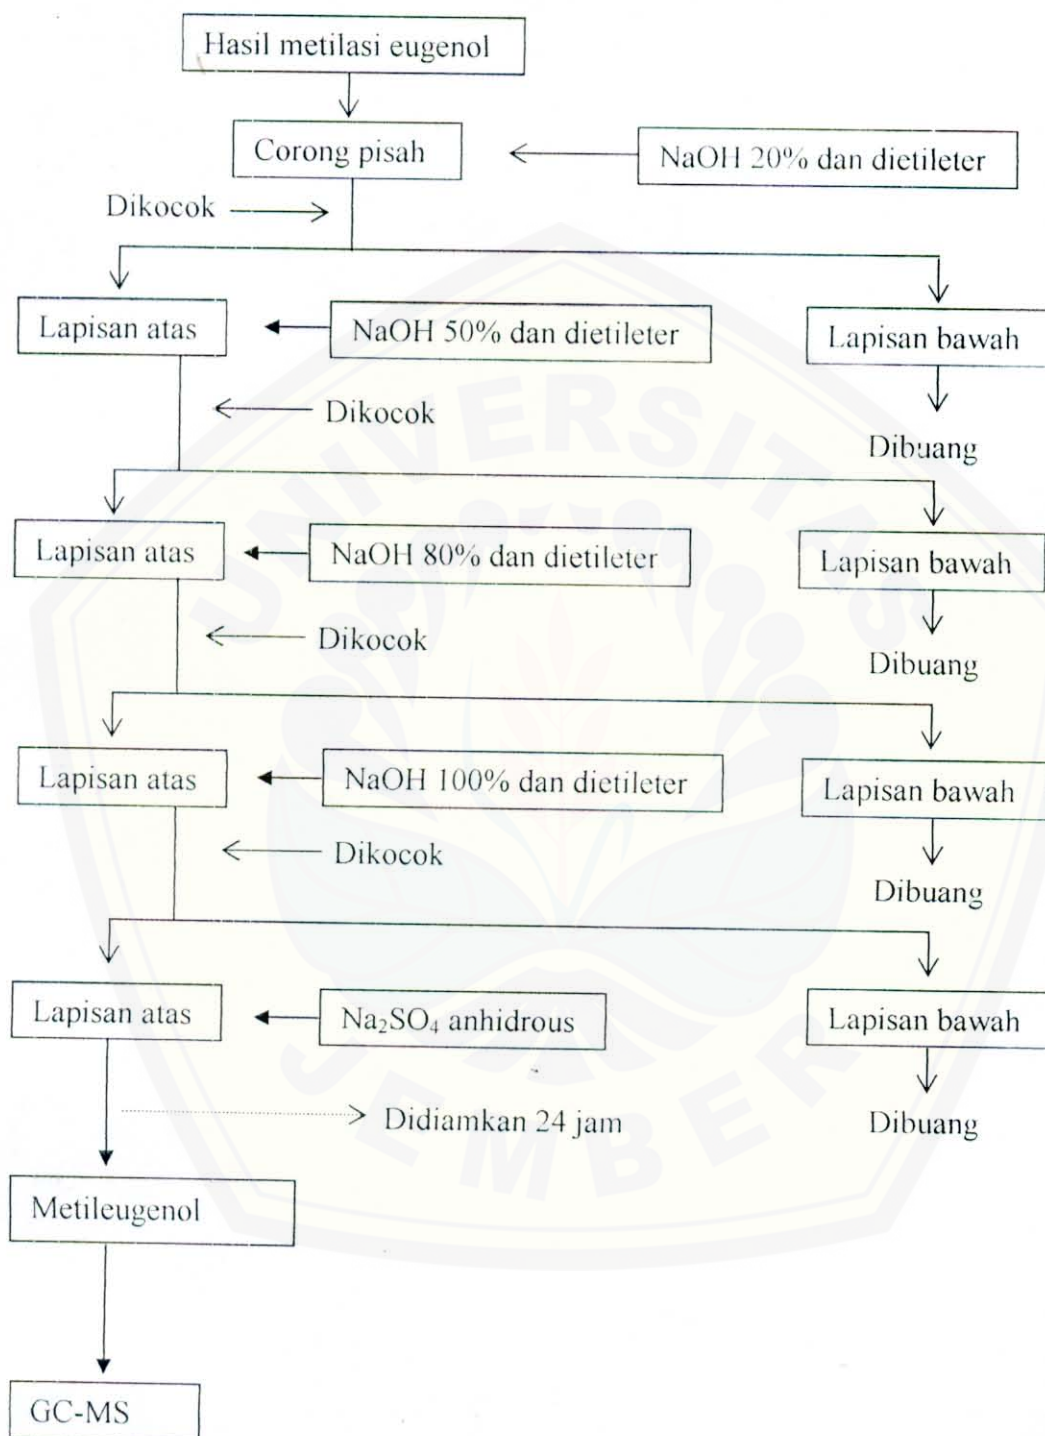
Hasil metilasi eugenol

Corong pisah

NaOH 20% dan dietileter

Dikocok

Lapisan atas

NaOH 50% dan dietileter

Lapisan bawah

Dikocok

Dibuang

Lapisan atas

NaOH 80% dan dietileter

Lapisan bawah

Dikocok

Dibuang

Lapisan atas

NaOH 100% dan dietileter

Lapisan bawah

Dikocok

Dibuang

Lapisan atas

$Na_2SO_4$ anhidrous

Lapisan bawah

Didiamkan 24 jam

Dibuang

Metileugenol

GC-MS